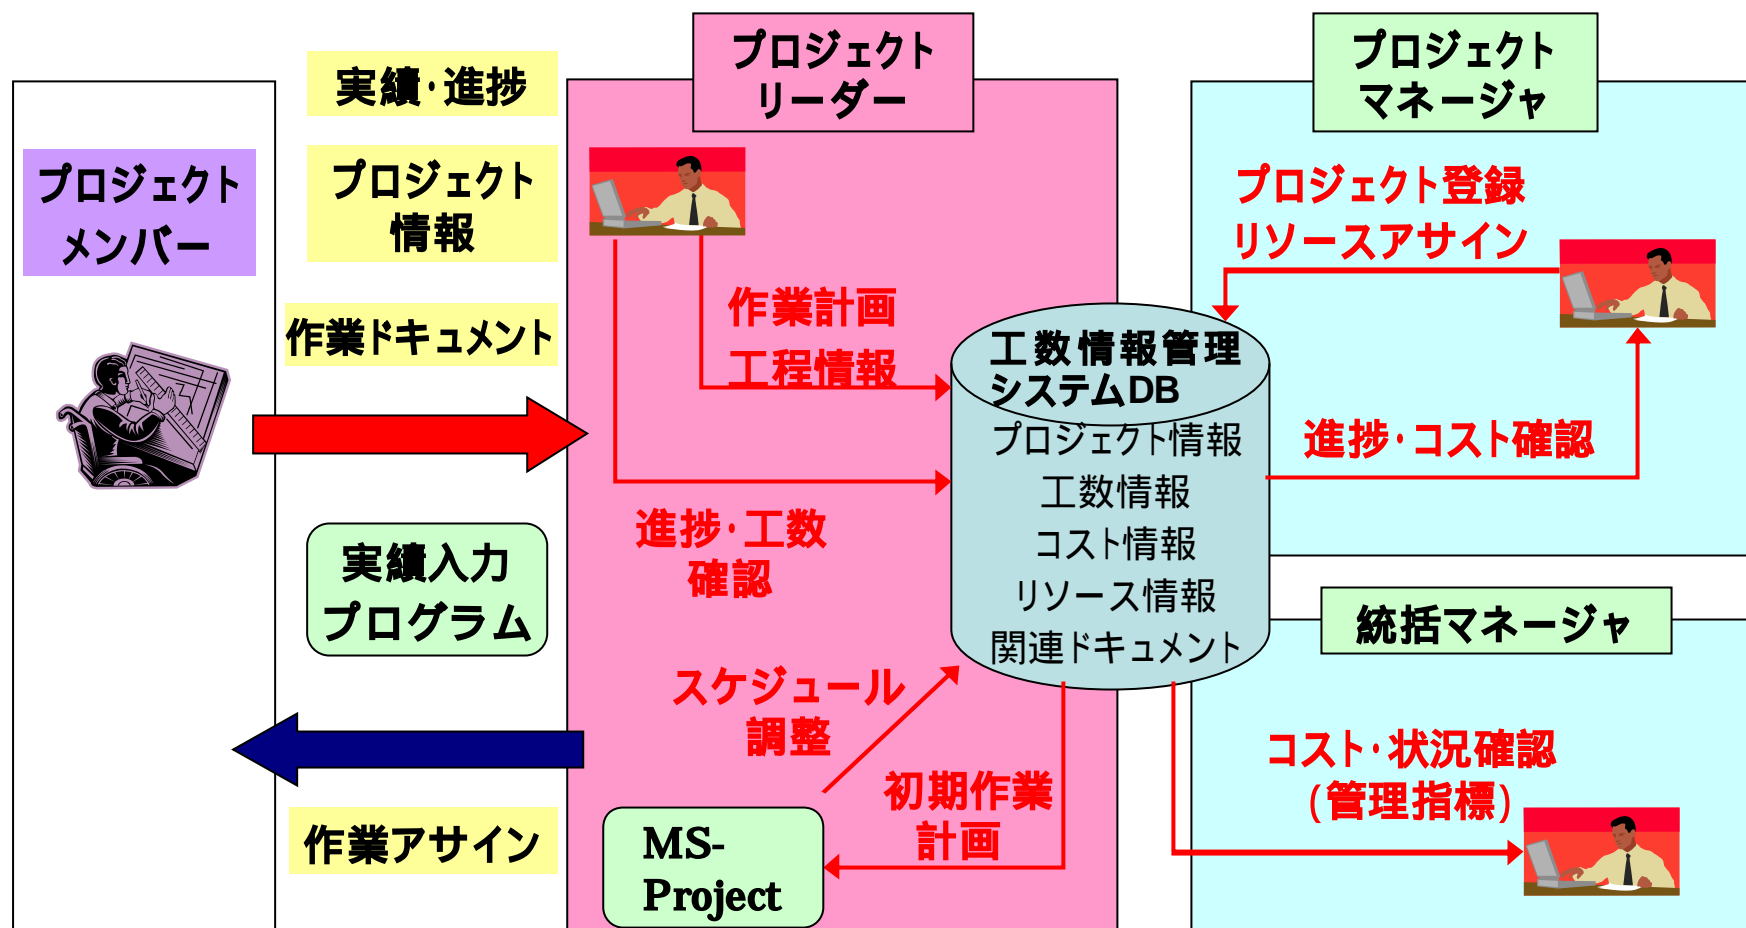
プロジェクトリーダー

プロジェクトマネージャ

実績･進捗

プロジェクトメンバー

プロジェクト情報

作業ドキュメント

実績入力プログラム

作業アサイン

作業計画

工程情報

進捗･工数確認

スケジュール調整

初期作業計画

MS-Project

工数情報管理システムDB

プロジェクト情報
工数情報
コスト情報
リソース情報
関連ドキュメント

プロジェクト登録
リソースアサイン

進捗･コスト確認

統括マネージャ

コスト･状況確認
(管理指標)